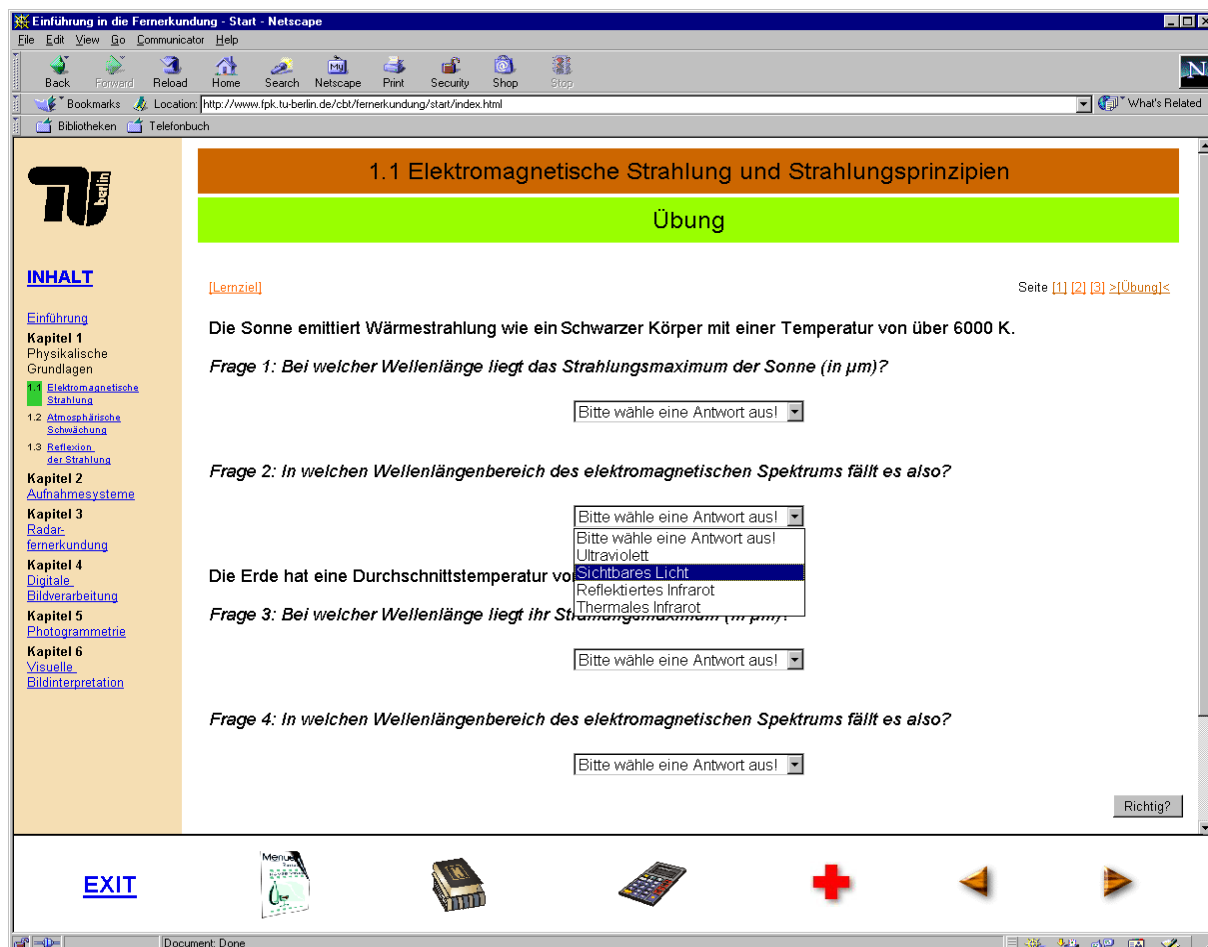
Einführung in die Fernerkundung - Start - Netscape

File Edit View Go Communicator Help

Back Forward Reload Home Search Netscape Print Security Shop Stop

Bookmarks Location: http://www.fpk.tu-berlin.de/cbt/fernerkundung/start/index.html What's Related

Bibliotheken Telefonbuch

TU berlin

INHALT

Einführung
Kapitel 1
Physikalische Grundlagen
1.1 Elektromagnetische Strahlung
1.2 Atmosphärische Schwächung
1.3 Reflexion der Strahlung
Kapitel 2
Aufnahmesysteme
Kapitel 3
Radarfernerkundung
Kapitel 4
Digitale Bildverarbeitung
Kapitel 5
Photogrammetrie
Kapitel 6
Visuelle Bildinterpretation

1.1 Elektromagnetische Strahlung und Strahlungsprinzipien

Übung

[Lernziel]

Seite [1] [2] [3] >[Übung]<

Die Sonne emittiert Wärmestrahlung wie ein Schwarzer Körper mit einer Temperatur von über 6000 K.

Frage 1: Bei welcher Wellenlänge liegt das Strahlungsmaximum der Sonne (in µm)?

Bitte wähle eine Antwort aus!

Frage 2: In welchen Wellenlängenbereich des elektromagnetischen Spektrums fällt es also?

Bitte wähle eine Antwort aus!
Bitte wähle eine Antwort aus!
Ultraviolett
Sichtbares Licht
Reflektiertes Infrarot
Thermales Infrarot

Die Erde hat eine Durchschnittstemperatur vo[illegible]

Frage 3: Bei welcher Wellenlänge liegt ihr Stra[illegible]

Bitte wähle eine Antwort aus!

Frage 4: In welchen Wellenlängenbereich des elektromagnetischen Spektrums fällt es also?

Bitte wähle eine Antwort aus!

Richtig?

EXIT

Menue

Document: Done